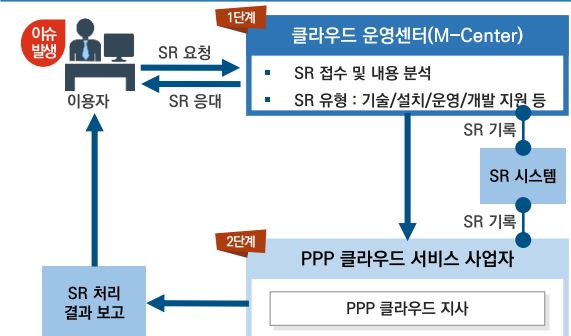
이슈 발생

이용자

SR 요청

SR 응대

1단계

클라우드 운영센터(M-Center)

▪ SR 접수 및 내용 분석

▪ SR 유형 : 기술/설치/운영/개발 지원 등

SR 기록

SR 시스템

SR 기록

2단계

PPP 클라우드 서비스 사업자

PPP 클라우드 지사

SR 처리 결과 보고